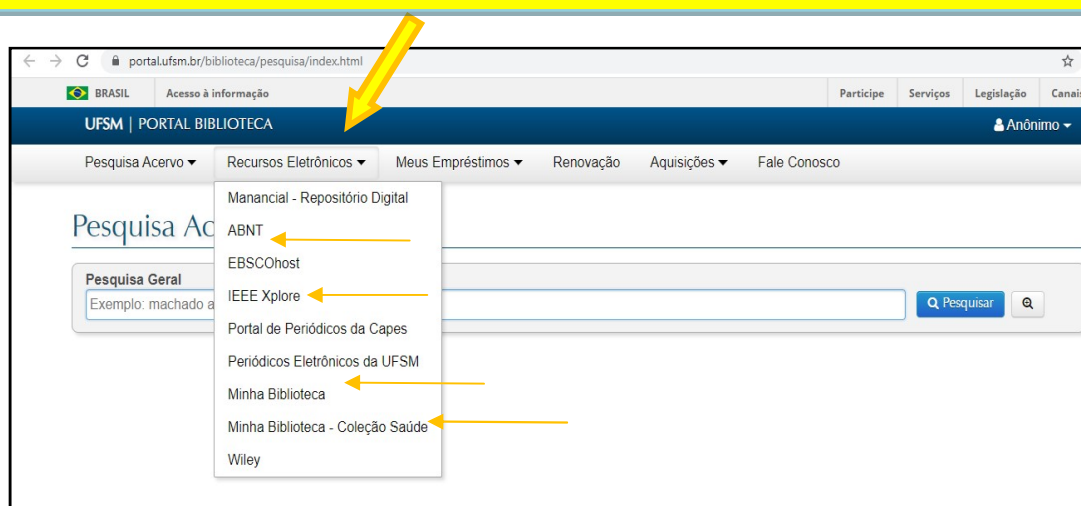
portal.ufsm.br/biblioteca/pesquisa/index.html

BRASIL | Acesso à informação | Participe | Serviços | Legislação | Canai

UFSM | PORTAL BIBLIOTECA

Anônimo

Pesquisa Acervo | Recursos Eletrônicos | Meus Empréstimos | Renovação | Aquisições | Fale Conosco

Manancial - Repositório Digital
ABNT
EBSCOhost
IEEE Xplore
Portal de Periódicos da Capes
Periódicos Eletrônicos da UFSM
Minha Biblioteca
Minha Biblioteca - Coleção Saúde
Wiley

Pesquisa Ac

Pesquisa Geral

Exemplo: machado a

Pesquisar